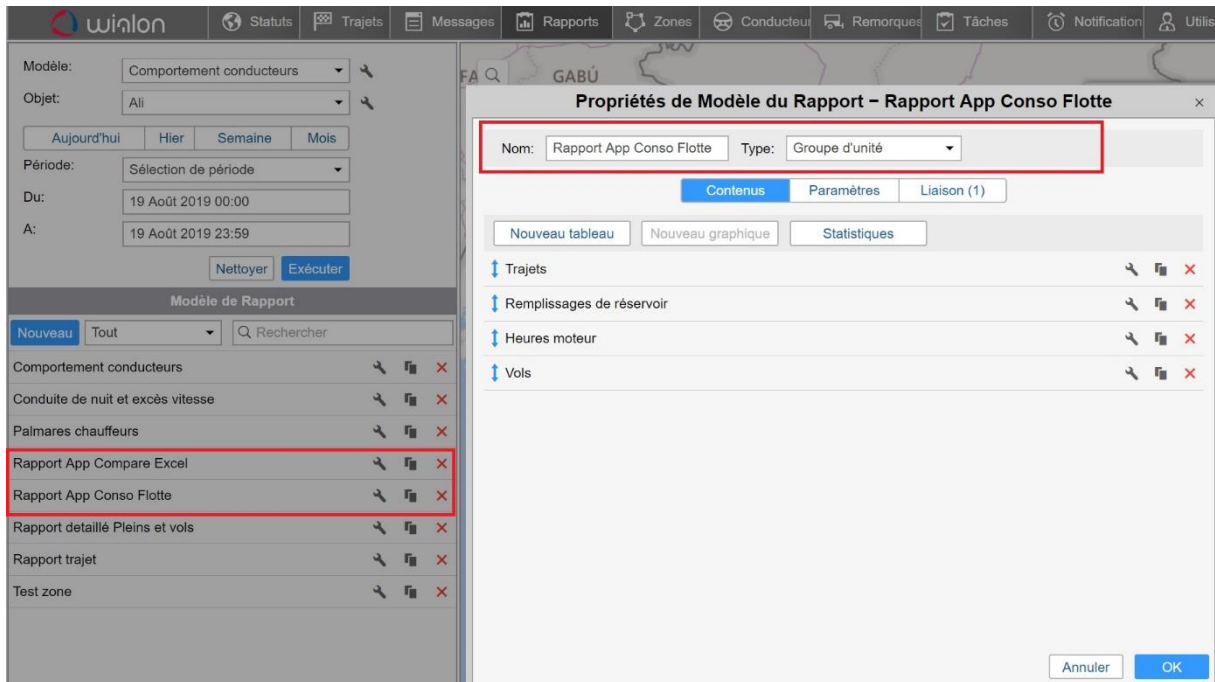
wialon Statuts Trajets Messages Rapports Zones Conducteur Remorques Tâches Notification Utilis

Modèle: Comportement conducteurs
Objet: Ali
Aujourd'hui Hier Semaine Mois
Période: Sélection de période
Du: 19 Août 2019 00:00
A: 19 Août 2019 23:59
Nettoyer Exécuter

Modèle de Rapport
Nouveau Tout Rechercher
Comportement conducteurs
Conduite de nuit et excès vitesse
Palmares chauffeurs
Rapport App Compare Excel
Rapport App Conso Flotte
Rapport detaillé Pleins et vols
Rapport trajet
Test zone

GABÚ

Propriétés de Modèle du Rapport − Rapport App Conso Flotte ×
Nom: Rapport App Conso Flotte Type: Groupe d'unité
Contenus Paramètres Liaison (1)
Nouveau tableau Nouveau graphique Statistiques
Trajets
Remplissages de réservoir
Heures moteur
Vols
Annuler OK